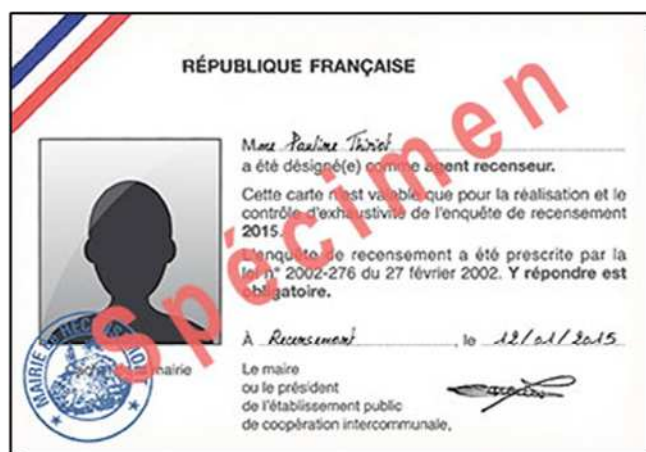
RÉPUBLIQUE FRANÇAISE

Mme Pauline Thiriot
a été désigné(e) comme agent recenseur.

Cette carte n'est valable que pour la réalisation et le contrôle d'exhaustivité de l'enquête de recensement 2015.

L'enquête de recensement a été prescrite par la loi n° 2002-276 du 27 février 2002. Y répondre est obligatoire.

À Recensement, le 12/01/2015

Le maire
ou le président
de l'établissement public
de coopération intercommunale,

Cachet de la mairie

MAIRIE DE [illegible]

Spécimen